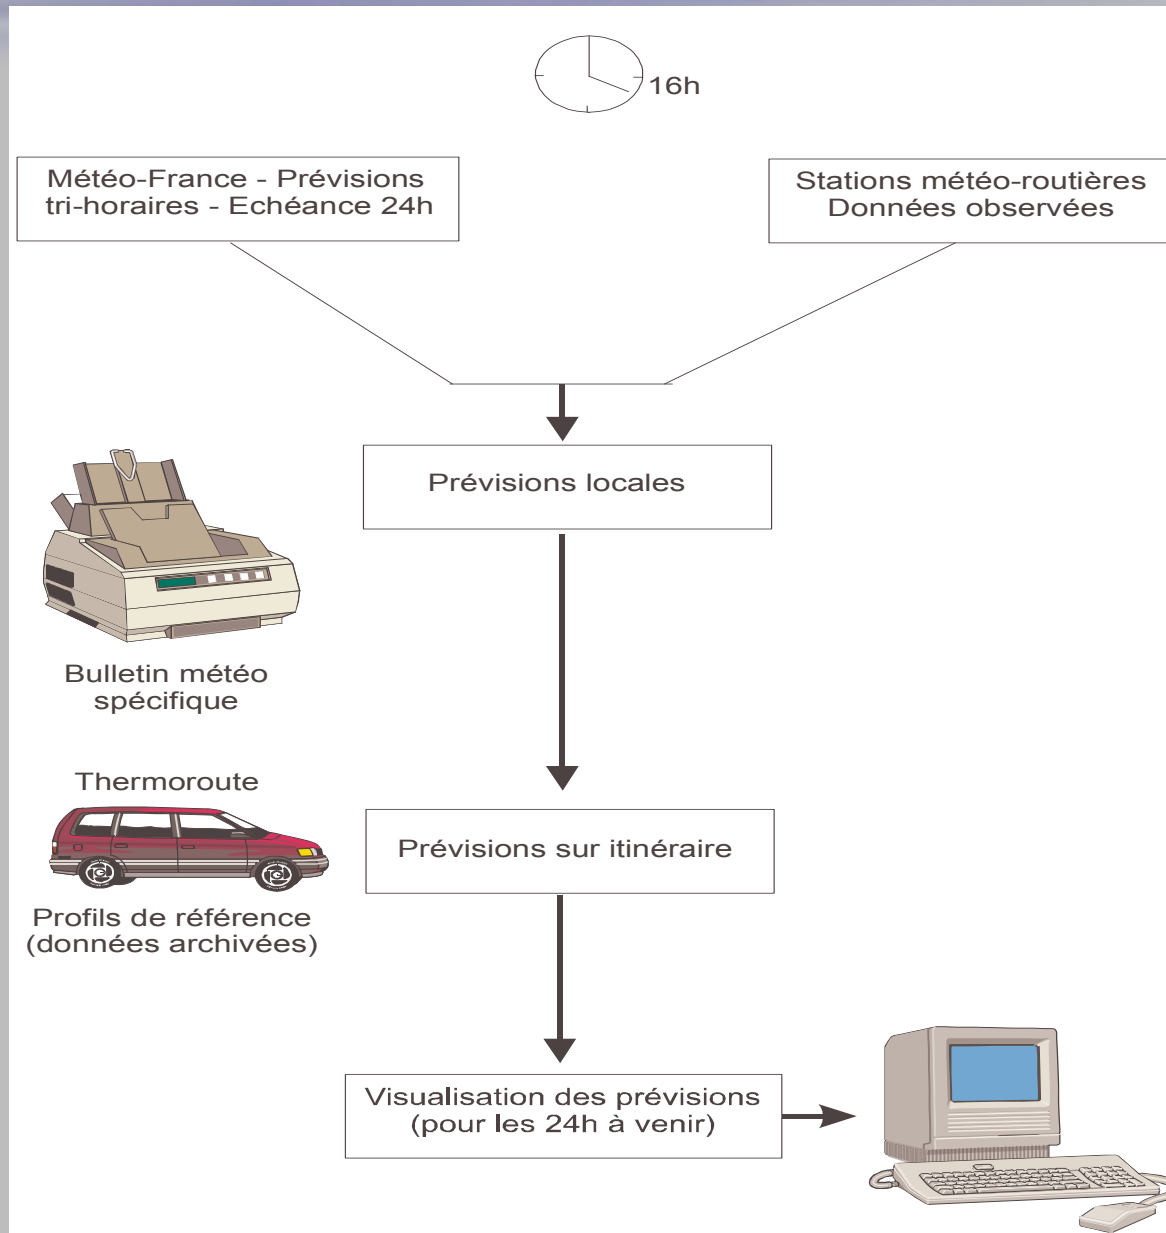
16h

Météo-France - Prévisions tri-horaires - Echéance 24h

Stations météo-routières Données observées

Prévisions locales

Bulletin météo spécifique

Thermoroute

Prévisions sur itinéraire

Profils de référence (données archivées)

Visualisation des prévisions (pour les 24h à venir)